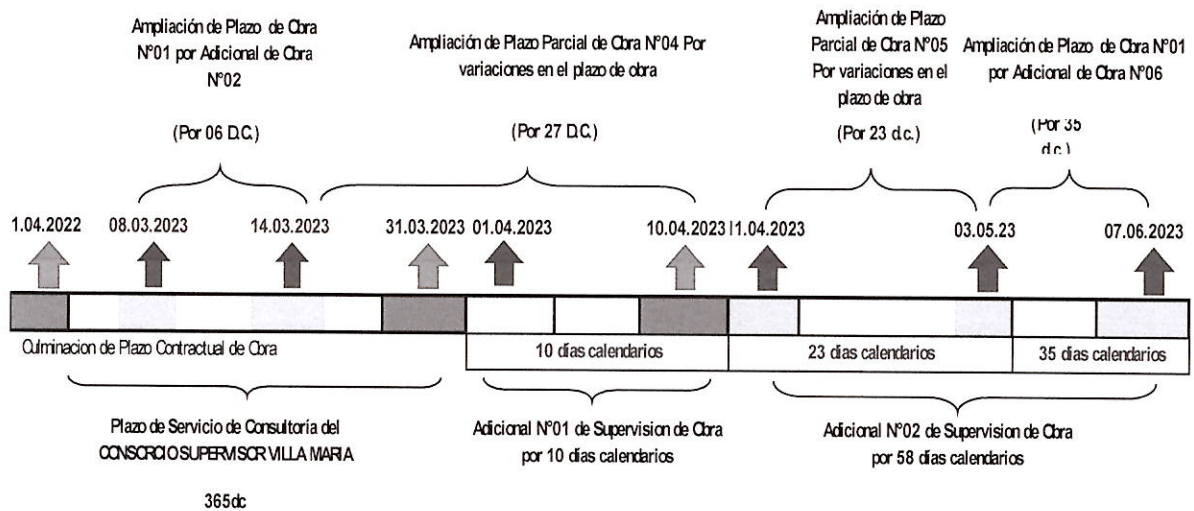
Ampliación de Plazo de Obra N°01 por Adicional de Obra N°02

(Por 06 D.C.)

Ampliación de Plazo Parcial de Obra N°04 Por variaciones en el plazo de obra

(Por 27 D.C.)

Ampliación de Plazo Parcial de Obra N°05 Por variaciones en el plazo de obra

(Por 23 d.c.)

Ampliación de Plazo de Obra N°01 por Adicional de Obra N°06

(Por 35 d.c.)

1.04.2022 08.03.2023 14.03.2023 31.03.2023 01.04.2023 10.04.2023 I1.04.2023 03.05.23 07.06.2023

Culminacion de Plazo Contractual de Obra

10 dias calendarios

23 dias calendarios

35 dias calendarios

Plazo de Servicio de Consultoría del CONSORCIO SUPERVISOR VILLA MARIA

365dc

Adicional N°01 de Supervision de Obra por 10 dias calendarios

Adicional N°02 de Supervision de Obra por 58 dias calendarios